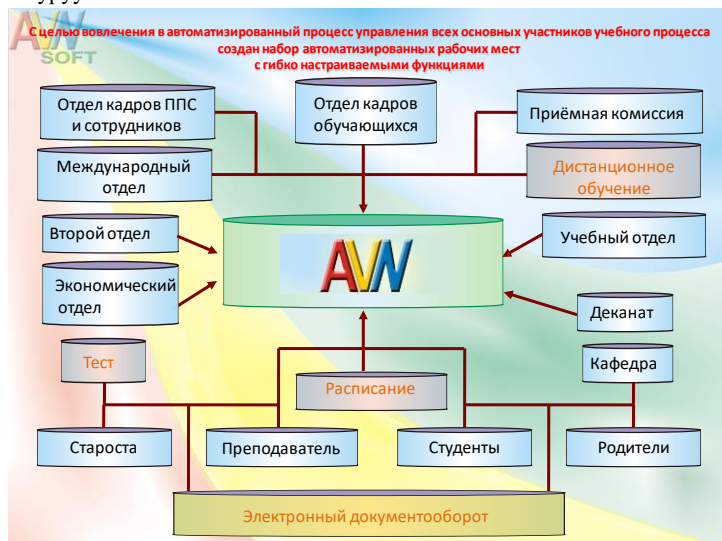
AVN SOFT

С целью вовлечения в автоматизированный процесс управления всех основных участников учебного процесса создан набор автоматизированных рабочих мест с гибко настраиваемыми функциями

Отдел кадров ППС и сотрудников

Отдел кадров обучающихся

Приёмная комиссия

Международный отдел

Дистанционное обучение

Второй отдел

AVN

Учебный отдел

Экономический отдел

Деканат

Тест

Кафедра

Расписание

Староста

Преподаватель

Студенты

Родители

Электронный документооборот